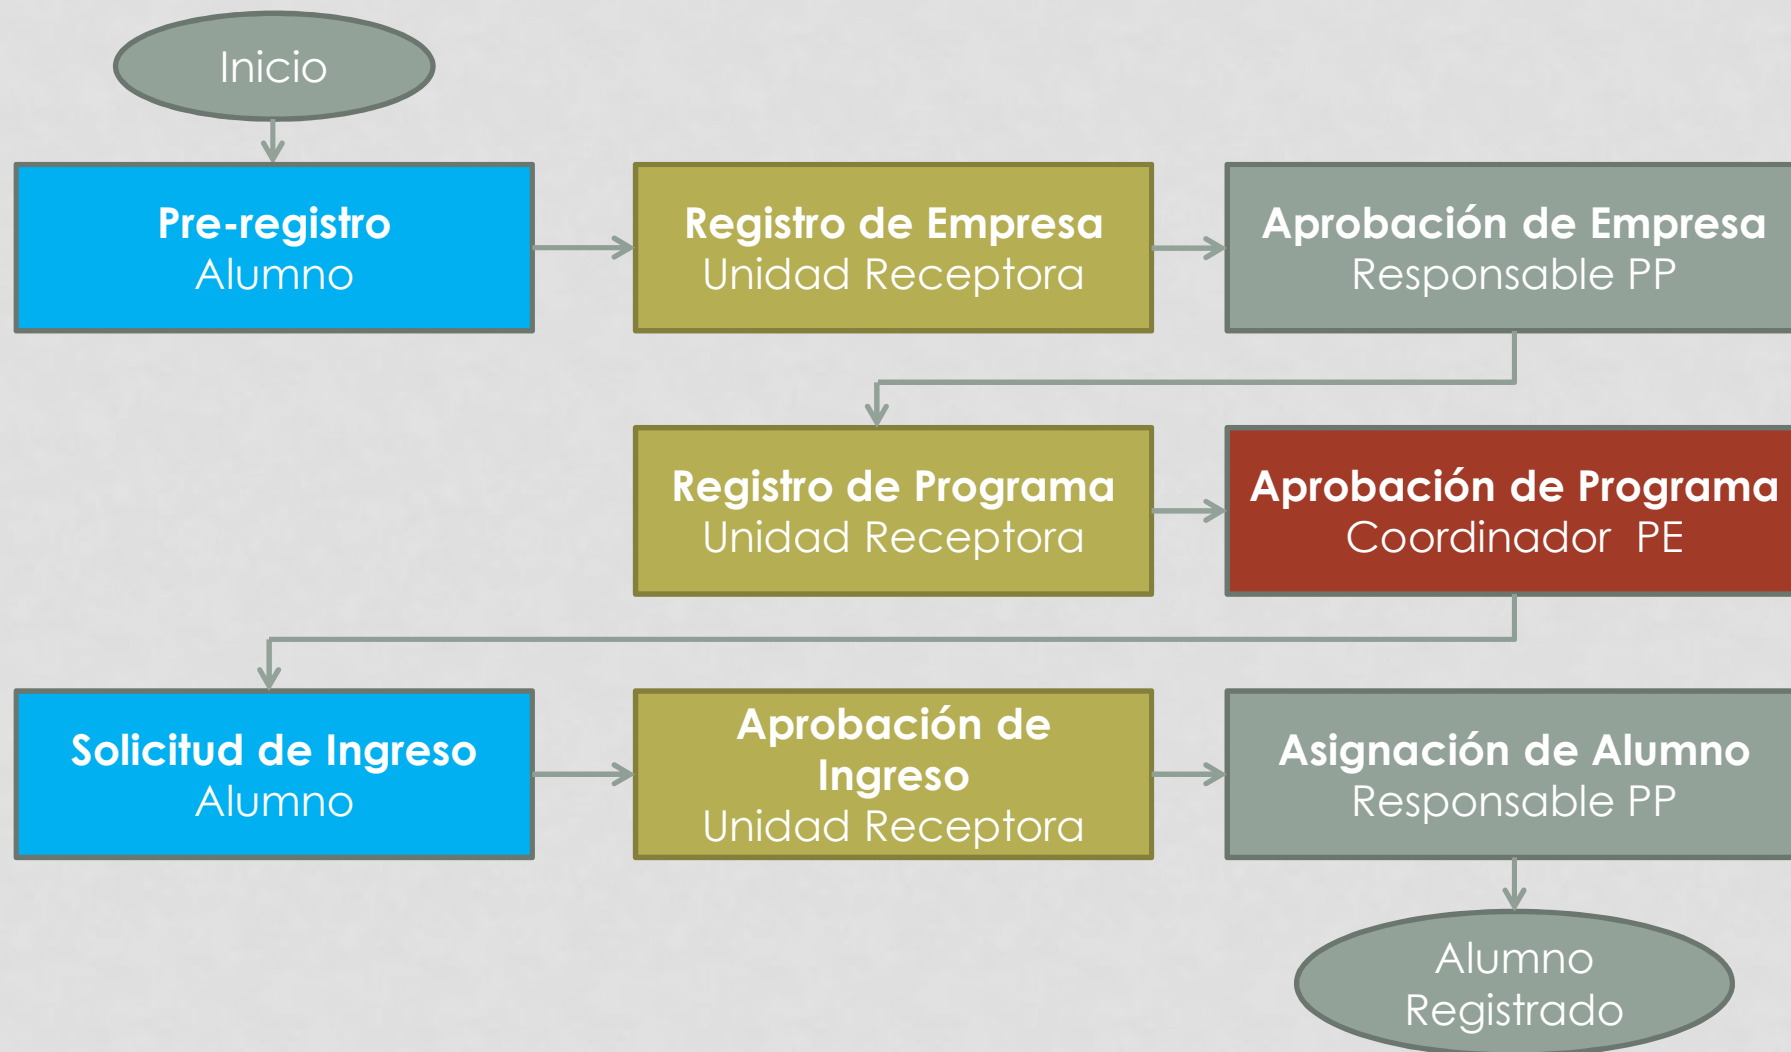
Inicio

Pre-registro
Alumno

Registro de Empresa
Unidad Receptora

Aprobación de Empresa
Responsable PP

Registro de Programa
Unidad Receptora

Aprobación de Programa
Coordinador PE

Solicitud de Ingreso
Alumno

Aprobación de Ingreso
Unidad Receptora

Asignación de Alumno
Responsable PP

Alumno Registrado